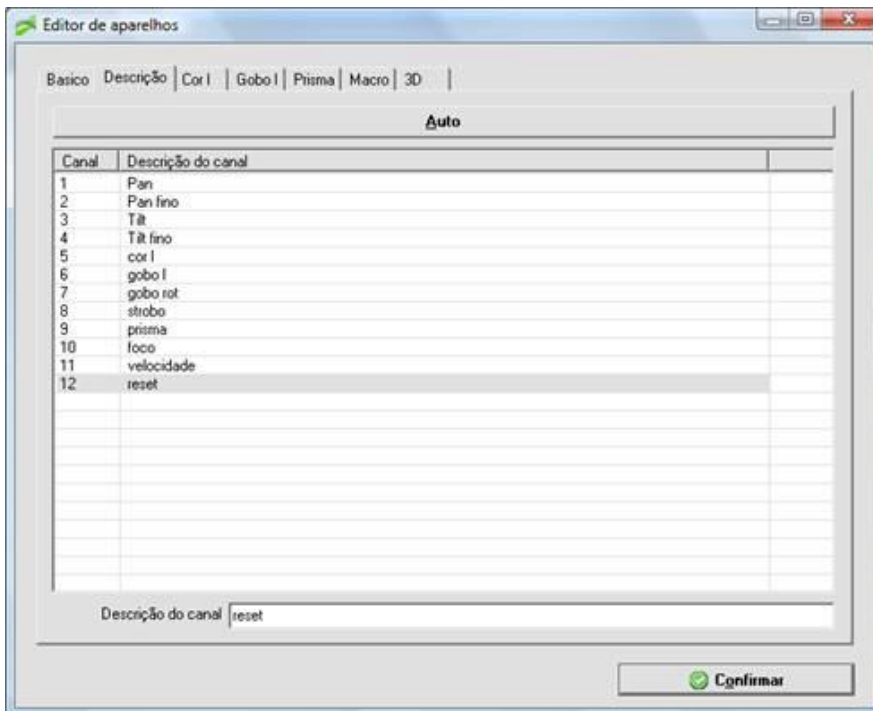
Editor de aparelhos

Basico | Descrição | Cor I | Gobo I | Prisma | Macro | 3D

Auto

| Canal | Descrição do canal |
|---|---|
| 1 | Pan |
| 2 | Pan fino |
| 3 | Tilt |
| 4 | Tilt fino |
| 5 | cor I |
| 6 | gobo I |
| 7 | gobo rot |
| 8 | strobo |
| 9 | prisma |
| 10 | foco |
| 11 | velocidade |
| 12 | reset |

Descrição do canal reset

Confirmar